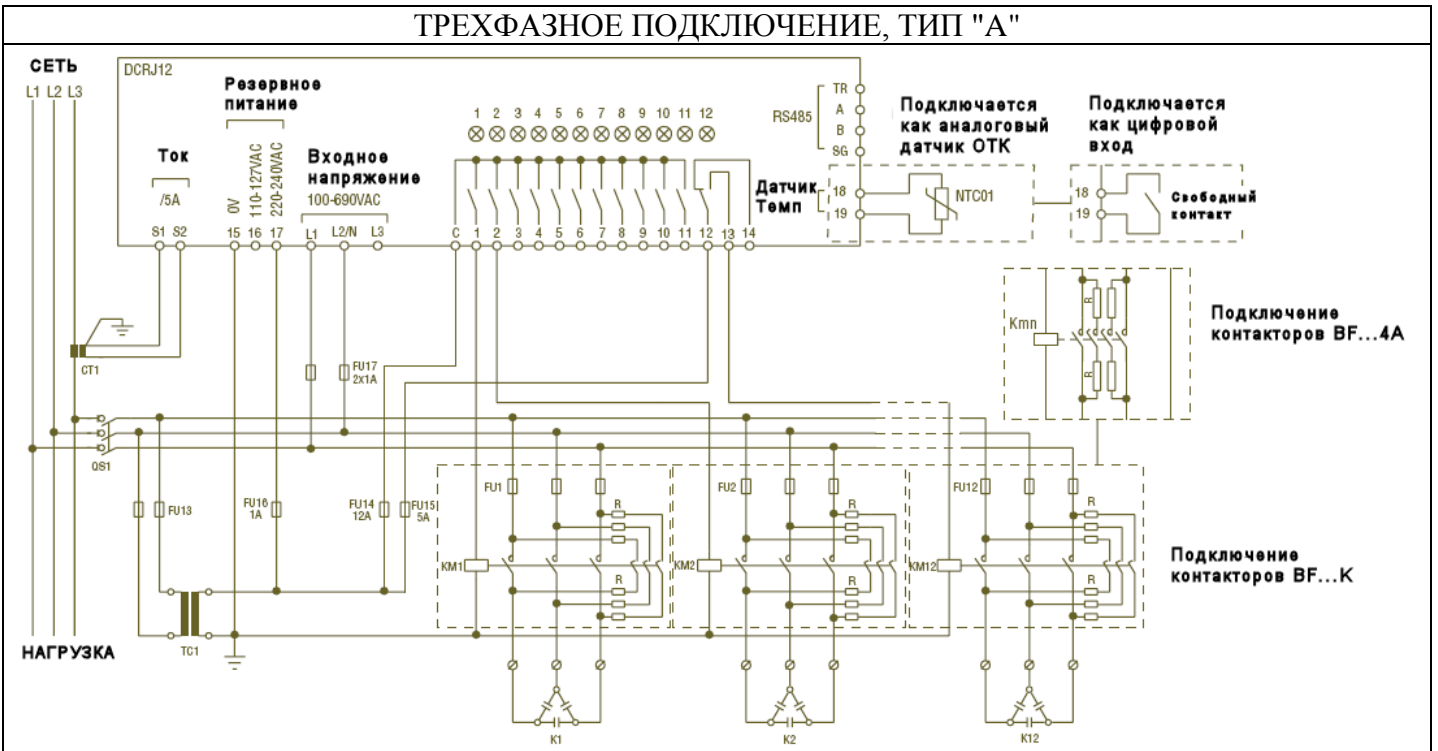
ТРЕХФАЗНОЕ ПОДКЛЮЧЕНИЕ, ТИП "А"

СЕТЬ
L1 L2 L3

DCRJ12

Резервное питание

Ток

/5A

0V 110-127VAC 220-240VAC

Входное напряжение
100-690VAC

S1 S2 15 16 17 L1 L2/N L3

1 2 3 4 5 6 7 8 9 10 11 12

C 1 2 3 4 5 6 7 8 9 10 11 12 13 14

RS485
TR
A
B
SG

Датчик Темп
18
19

Подключается как аналоговый датчик ОТК

NTC01

Подключается как цифровой вход

18
19
Свободный контакт

Kmn

R
R

Подключение контакторов BF...4A

CT1

FU17 2x1A

QS1

FU13

FU16 1A

FU14 12A

FU15 5A

FU1
FU2
FU12

R
R
R
R
R
R

KM1
KM2
KM12

Подключение контакторов BF...K

НАГРУЗКА

TC1

K1
K2
K12